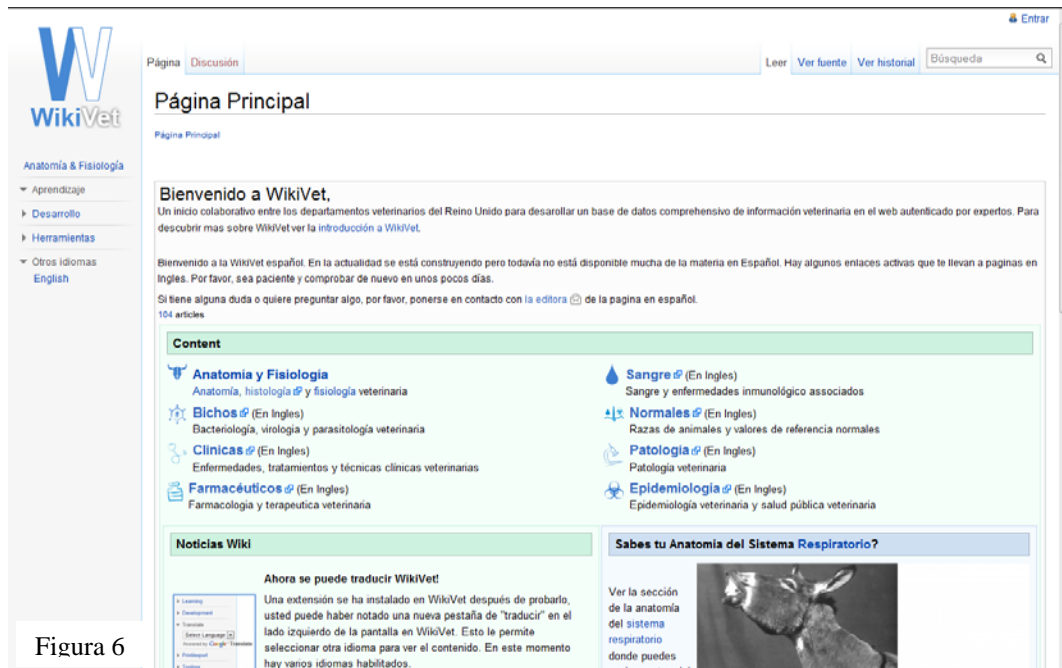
Entrar

WikiVet

Anatomía & Fisiología
Aprendizaje
Desarrollo
Herramientas
Otros idiomas
English

Página Discusión

Leer Ver fuente Ver historial Búsqueda

Página Principal

Página Principal

Bienvenido a WikiVet,
Un inicio colaborativo entre los departamentos veterinarios del Reino Unido para desarollar un base de datos comprehensivo de información veterinaria en el web autenticado por expertos. Para descubrir mas sobre WikiVet ver la introducción a WikiVet.

Bienvenido a la WikiVet español. En la actualidad se está construyendo pero todavía no está disponible mucha de la materia en Español. Hay algunos enlaces activas que te llevan a paginas en Ingles. Por favor, sea paciente y comprobar de nuevo en unos pocos días.

Si tiene alguna duda o quiere preguntar algo, por favor, ponerse en contacto con la editora de la pagina en español.
104 articles

Content

Anatomia y Fisiologia
Anatomía, histología y fisiología veterinaria

Bichos (En Ingles)
Bacteriología, virología y parasitología veterinaria

Clinicas (En Ingles)
Enfermedades, tratamientos y técnicas clínicas veterinarias

Farmacéuticos (En Ingles)
Farmacologia y terapeutica veterinaria

Sangre (En Ingles)
Sangre y enfermedades inmunológico associados

Normales (En Ingles)
Razas de animales y valores de referencia normales

Patologia (En Ingles)
Patología veterinaria

Epidemiologia (En Ingles)
Epidemiología veterinaria y salud pública veterinaria

Noticias Wiki

Ahora se puede traducir WikiVet!
Una extensión se ha instalado en WikiVet después de probarlo, usted puede haber notado una nueva pestaña de "traducir" en el lado izquierdo de la pantalla en WikiVet. Esto le permite seleccionar otra idioma para ver el contenido. En este momento hay varios idiomas habilitados.

Sabes tu Anatomia del Sistema Respiratorio?

Ver la sección de la anatomía del sistema respiratorio donde puedes

Figura 6